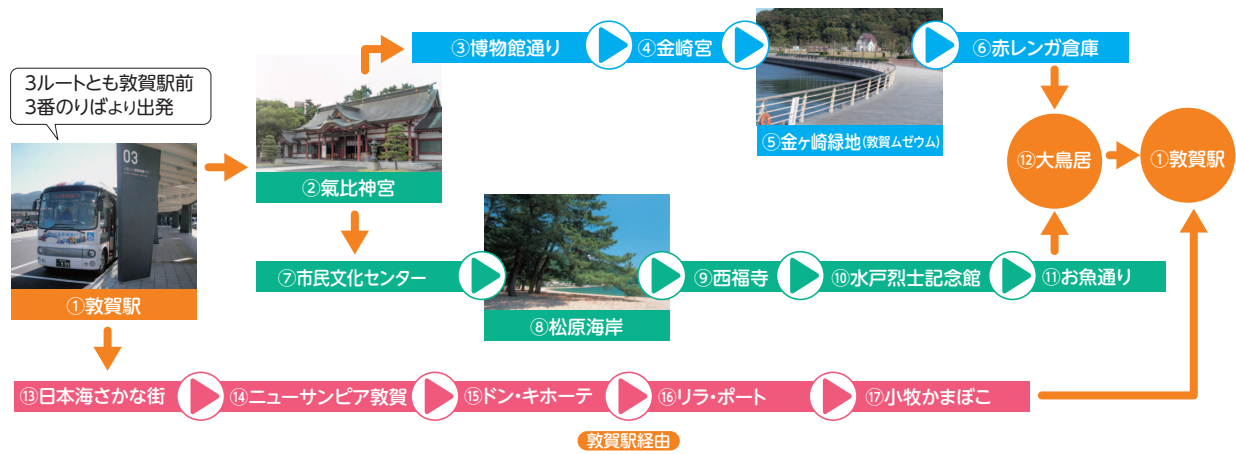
3ルートとも敦賀駅前
3番のりばより出発

03

①敦賀駅

②氣比神宮

③博物館通り

④金崎宮

⑤金ケ崎緑地(敦賀ムゼウム)

⑥赤レンガ倉庫

⑫大鳥居

①敦賀駅

⑦市民文化センター

⑧松原海岸

⑨西福寺

⑩水戸烈士記念館

⑪お魚通り

⑬日本海さかな街

⑭ニューサンピア敦賀

⑮ドン・キホーテ

⑯リラ・ポート

⑰小牧かまぼこ

敦賀駅経由